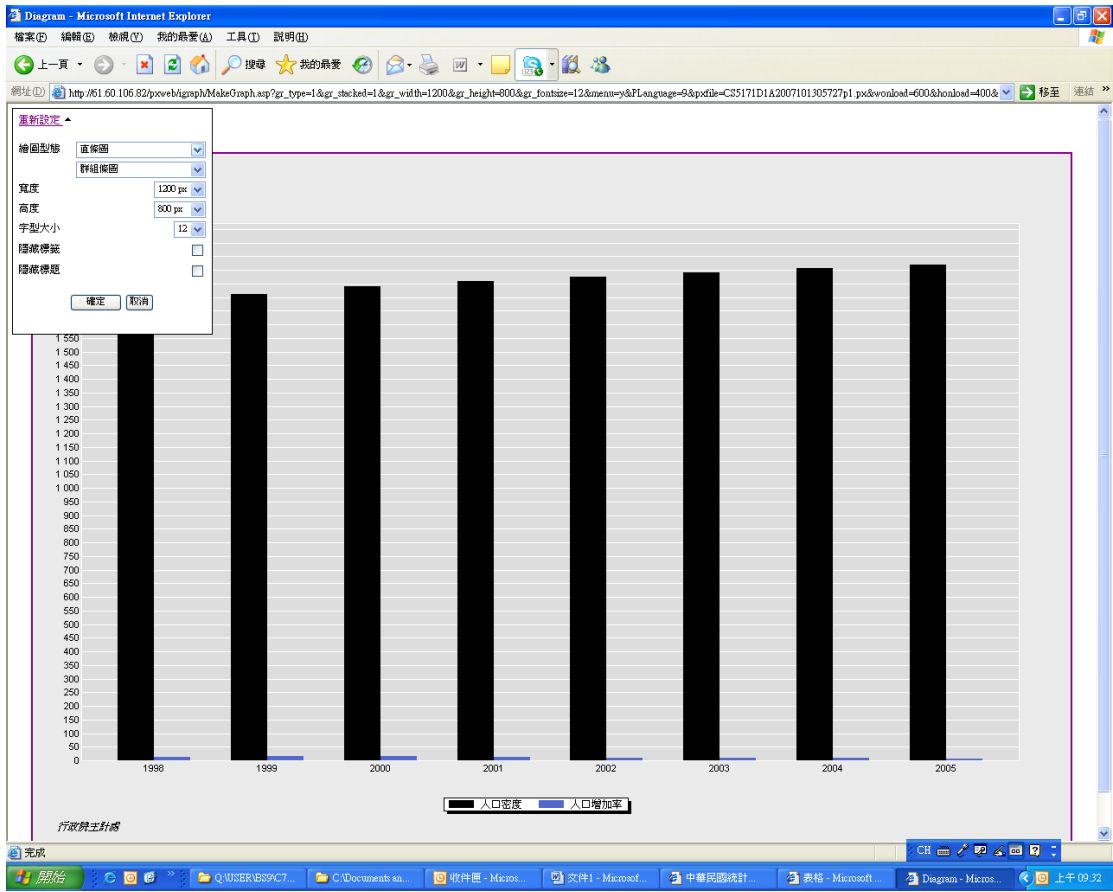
Diagram - Microsoft Internet Explorer

檔案(F) 編輯(E) 檢視(V) 我的最愛(A) 工具(T) 說明(H)

上一頁 搜尋 我的最愛

網址(D) http://61.60.106.82/pxweb/igraph/MakeGraph.asp?gr_type=1&gr_stacked=1&gr_width=1200&gr_height=800&gr_fontsize=12&menu=y&PLanguage=9&pxfile=CS5171D1A2007101305727p1.px&wonload=600&honload=400& 移至 連結

重新設定

繪圖型態 直條圖
群組條圖
寬度 1200 px
高度 800 px
字型大小 12
隱藏標籤
隱藏標題

確定 取消

1 550
1 500
1 450
1 400
1 350
1 300
1 250
1 200
1 150
1 100
1 050
1 000
950
900
850
800
750
700
650
600
550
500
450
400
350
300
250
200
150
100
50
0

1998 1999 2000 2001 2002 2003 2004 2005

人口密度 人口增加率

行政院主計處

完成

開始 Q:\USER\BS9\C7... C:\Documents an... 收件匣 - Micros... 文件1 - Microsof... 中華民國統計... 表格 - Microsoft ... Diagram - Micros... CH 上午 09:32